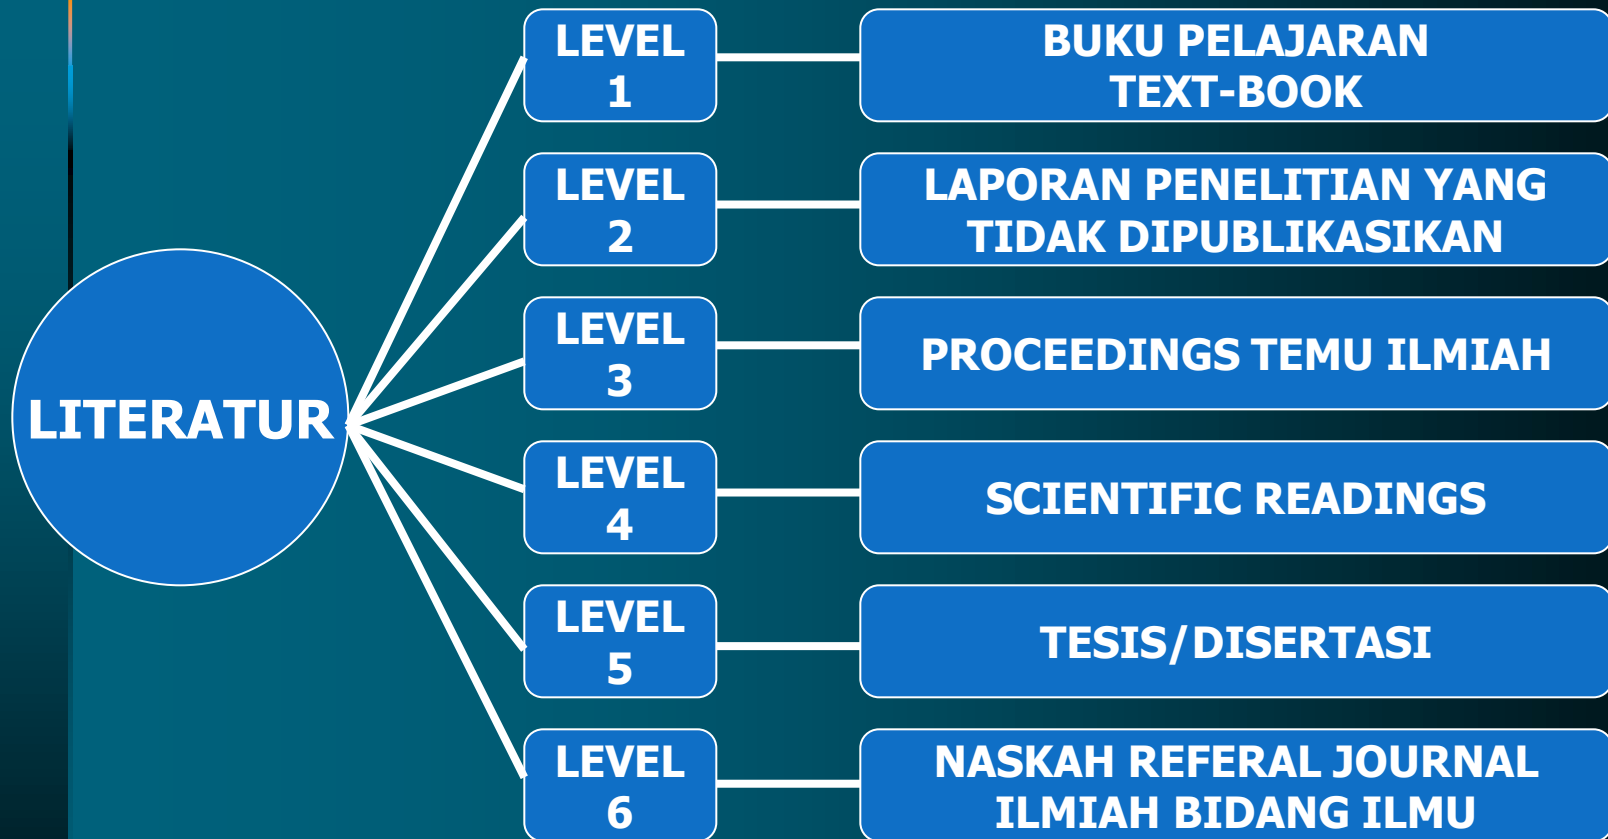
LITERATUR

LEVEL 1
BUKU PELAJARAN TEXT-BOOK

LEVEL 2
LAPORAN PENELITIAN YANG TIDAK DIPUBLIKASIKAN

LEVEL 3
PROCEEDINGS TEMU ILMIAH

LEVEL 4
SCIENTIFIC READINGS

LEVEL 5
TESIS/DISERTASI

LEVEL 6
NASKAH REFERAL JOURNAL ILMIAH BIDANG ILMU